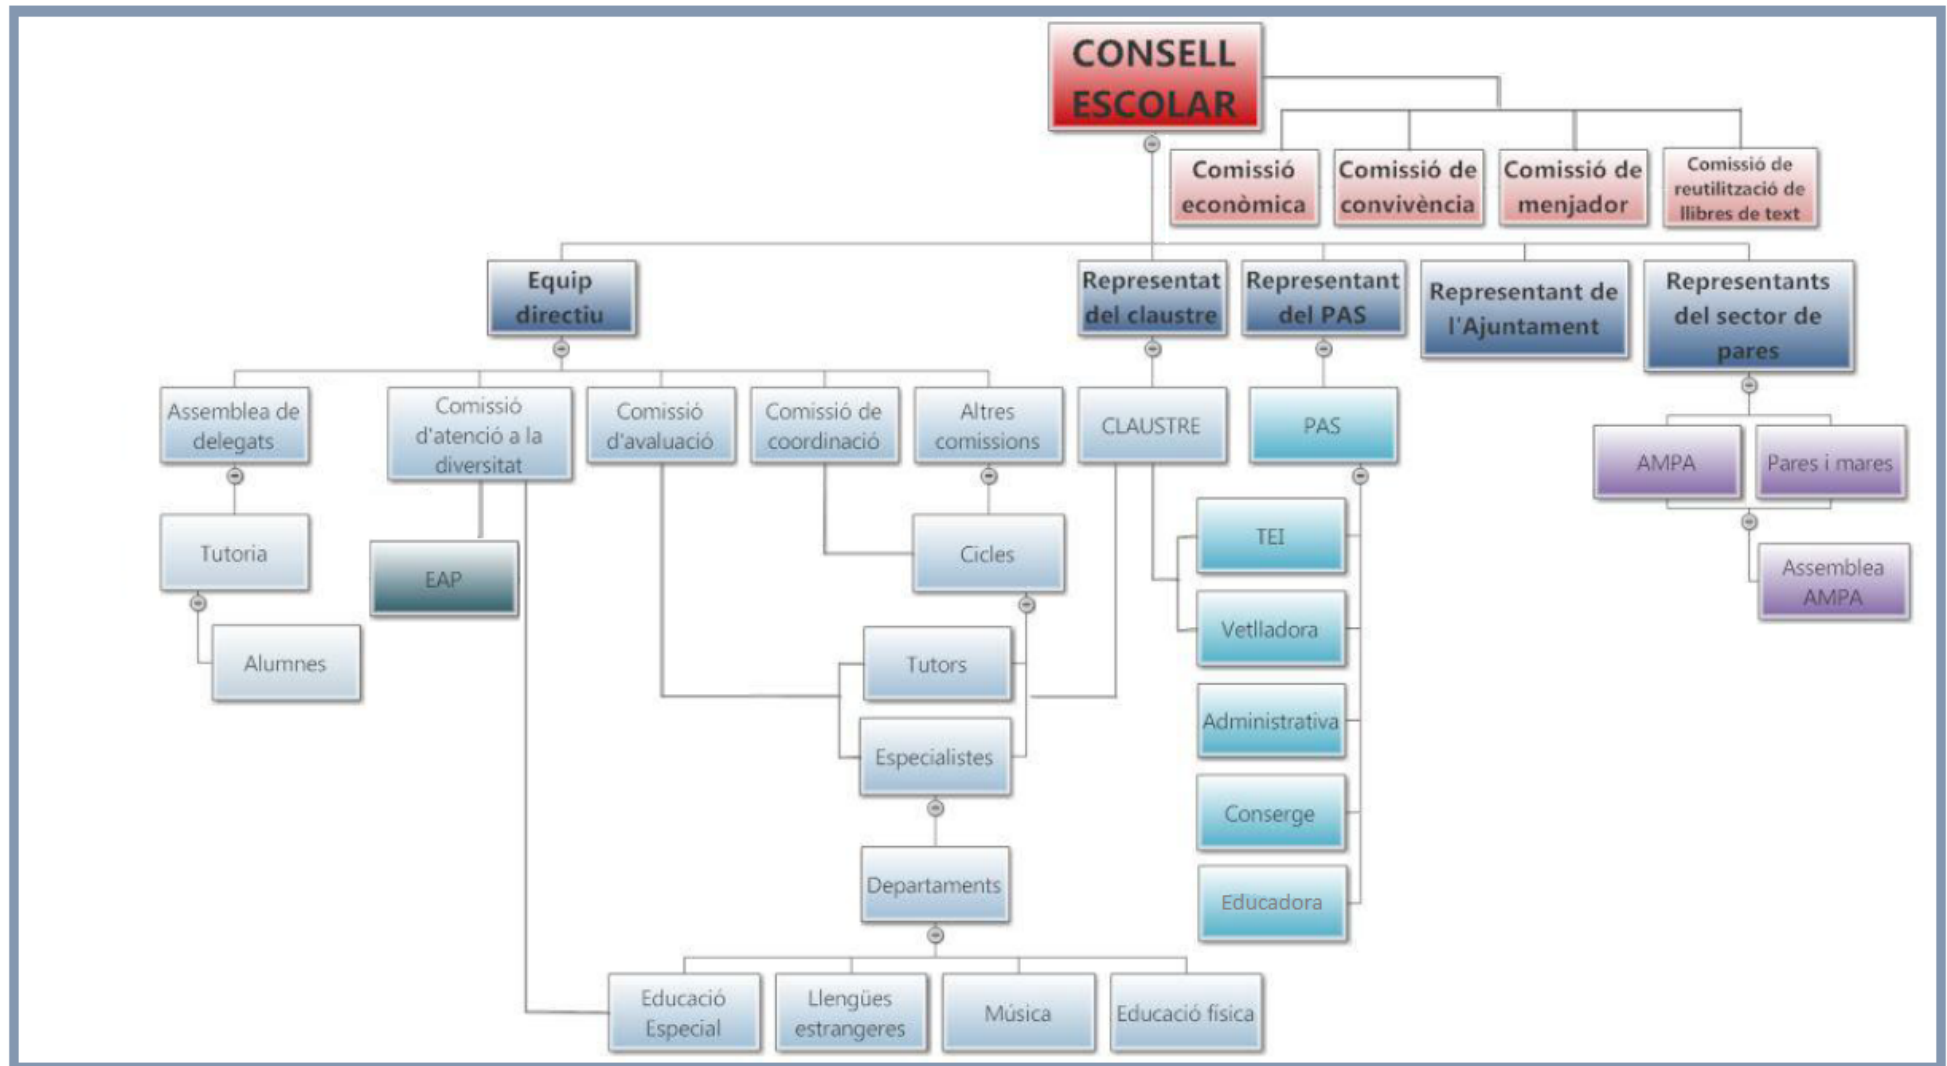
CONSELL ESCOLAR

Comissió econòmica

Comissió de convivència

Comissió de menjador

Comissió de reutilització de llibres de text

Equip directiu

Representat del claustre

Representant del PAS

Representant de l'Ajuntament

Representants del sector de pares

Assemblea de delegats

Comissió d'atenció a la diversitat

Comissió d'avaluació

Comissió de coordinació

Altres comissions

CLAUSTRE

PAS

AMPA

Pares i mares

Tutoria

EAP

Cicles

TEI

Assemblea AMPA

Alumnes

Tutors

Vetlladora

Especialistes

Administrativa

Conserge

Departaments

Educadora

Educació Especial

Llengües estrangeres

Música

Educació física